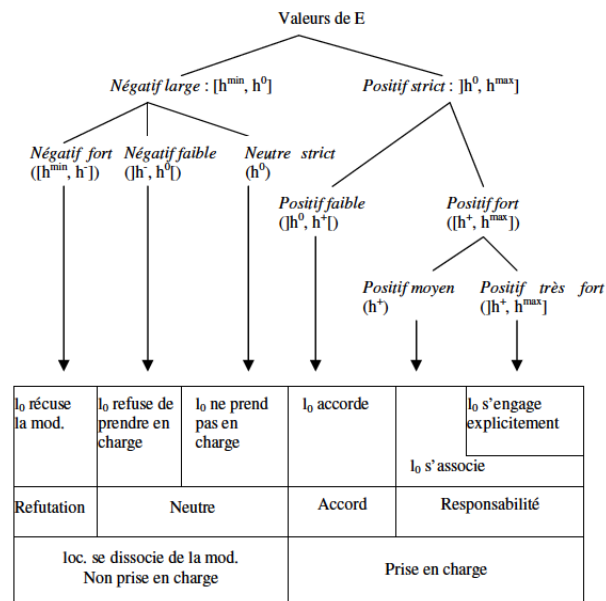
Valeurs de E

*Négatif large* : $[h^{min}, h^0]$

*Positif strict* : $]h^0, h^{max}]$

*Négatif fort* ($[h^{min}, h^-]$)

*Négatif faible* ($]h^-, h^0[$)

*Neutre strict* ($h^0$)

*Positif faible* ($]h^0, h^+[$)

*Positif fort* ($[h^+, h^{max}]$)

*Positif moyen* ($h^+$)

*Positif très fort* ($]h^+, h^{max}]$)

| $l_0$ récuse la mod. | $l_0$ refuse de prendre en charge | $l_0$ ne prend pas en charge | $l_0$ accorde | $l_0$ s'associe | $l_0$ s'engage explicitement |
|---|---|---|---|---|---|
| Refutation | Neutre | | Accord | Responsabilité | |
| loc. se dissocie de la mod. Non prise en charge | | | Prise en charge | | |